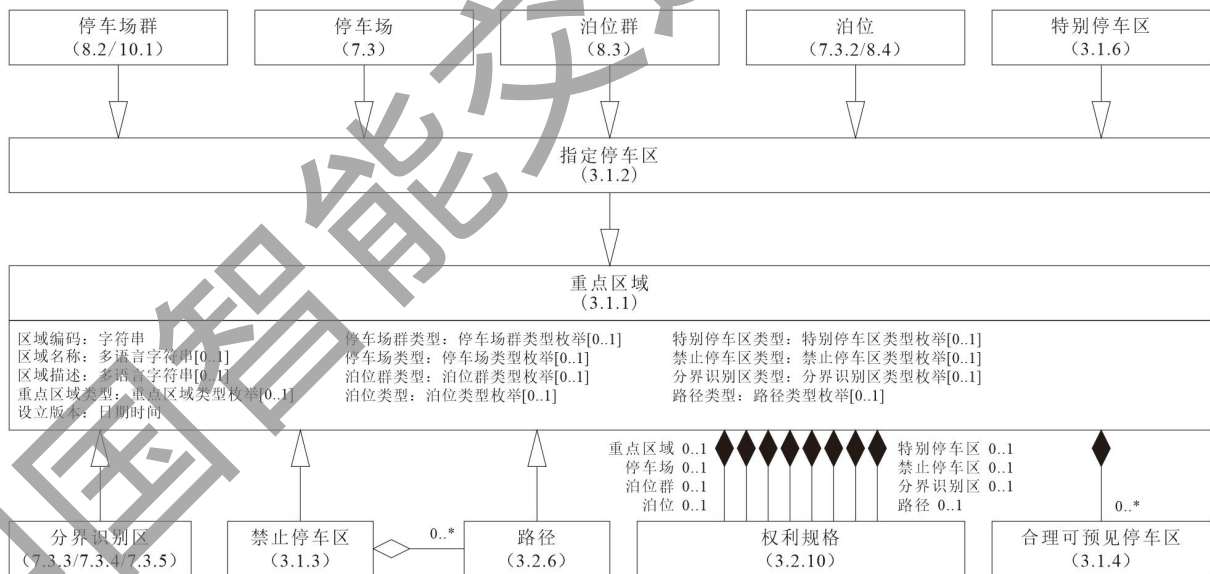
停车场群
(8.2/10.1)

停车场
(7.3)

泊位群
(8.3)

泊位
(7.3.2/8.4)

特别停车区
(3.1.6)

指定停车区
(3.1.2)

重点区域
(3.1.1)

区域编码：字符串
区域名称：多语言字符串[0..1]
区域描述：多语言字符串[0..1]
重点区域类型：重点区域类型枚举[0..1]
设立版本：日期时间

停车场群类型：停车场群类型枚举[0..1]
停车场类型：停车场类型枚举[0..1]
泊位群类型：泊位群类型枚举[0..1]
泊位类型：泊位类型枚举[0..1]

特别停车区类型：特别停车区类型枚举[0..1]
禁止停车区类型：禁止停车区类型枚举[0..1]
分界识别区类型：分界识别区类型枚举[0..1]
路径类型：路径类型枚举[0..1]

重点区域 0..1
停车场 0..1
泊位群 0..1
泊位 0..1

特别停车区 0..1
禁止停车区 0..1
分界识别区 0..1
路径 0..1

0..*

0..*

分界识别区
(7.3.3/7.3.4/7.3.5)

禁止停车区
(3.1.3)

路径
(3.2.6)

权利规格
(3.2.10)

合理可预见停车区
(3.1.4)